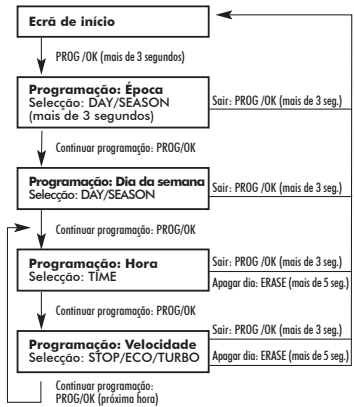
**Ecrã de início**

PROG /OK (mais de 3 segundos)

**Programação: Época**
Selecção: DAY/SEASON
(mais de 3 segundos)

Sair: PROG /OK (mais de 3 seg.)

Continuar programação: PROG/OK

**Programação: Dia da semana**
Selecção: DAY/SEASON

Sair: PROG /OK (mais de 3 seg.)

Continuar programação: PROG/OK

**Programação: Hora**
Selecção: TIME

Sair: PROG /OK (mais de 3 seg.)

Apagar dia: ERASE (mais de 5 seg.)

Continuar programação: PROG/OK

Sair: PROG /OK (mais de 3 seg.)

**Programação: Velocidade**
Selecção: STOP/ECO/TURBO

Apagar dia: ERASE (mais de 5 seg.)

Continuar programação: PROG/OK (próxima hora)